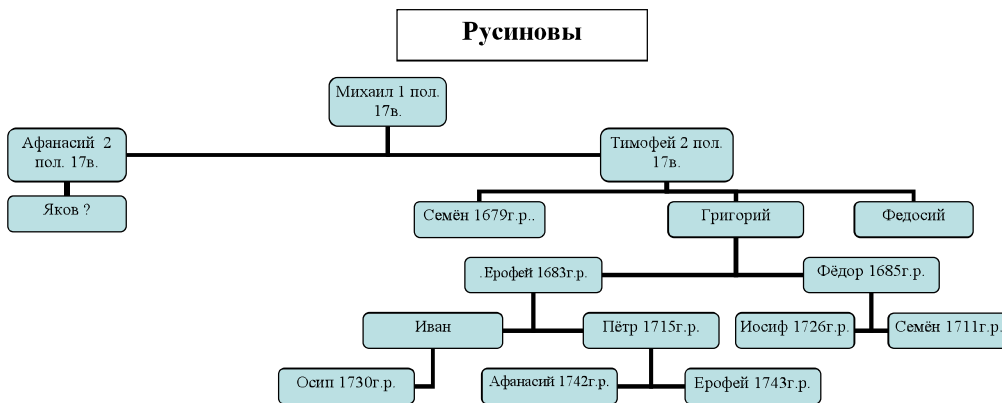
Русиновы

Михаил 1 пол. 17в.

Афанасий 2 пол. 17в.

Тимофей 2 пол. 17в.

Яков ?

Семён 1679г.р..

Григорий

Федосий

. Ерофей 1683г.р.

Фёдор 1685г.р.

Иван

Пётр 1715г.р.

Иосиф 1726г.р.

Семён 1711г.р.

Осип 1730г.р.

Афанасий 1742г.р.

Ерофей 1743г.р.